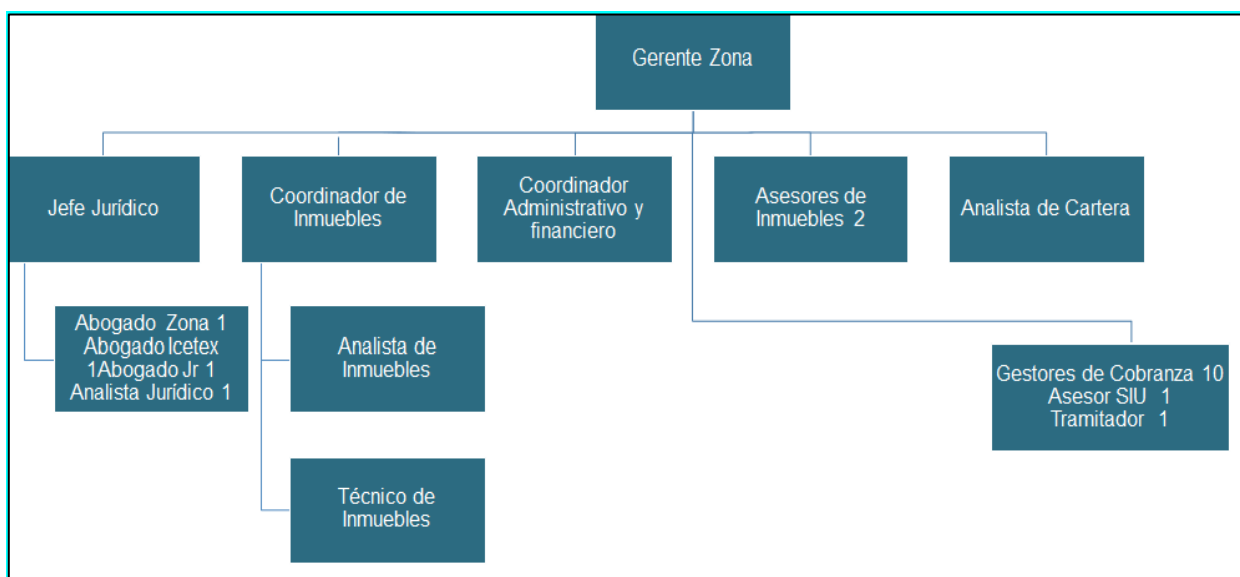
Gerente Zona

Jefe Jurídico

Coordinador de Inmuebles

Coordinador Administrativo y financiero

Asesores de Inmuebles 2

Analista de Cartera

Abogado Zona 1
Abogado Icetex
1Abogado Jr 1
Analista Jurídico 1

Analista de Inmuebles

Técnico de Inmuebles

Gestores de Cobranza 10
Asesor SIU 1
Tramitador 1